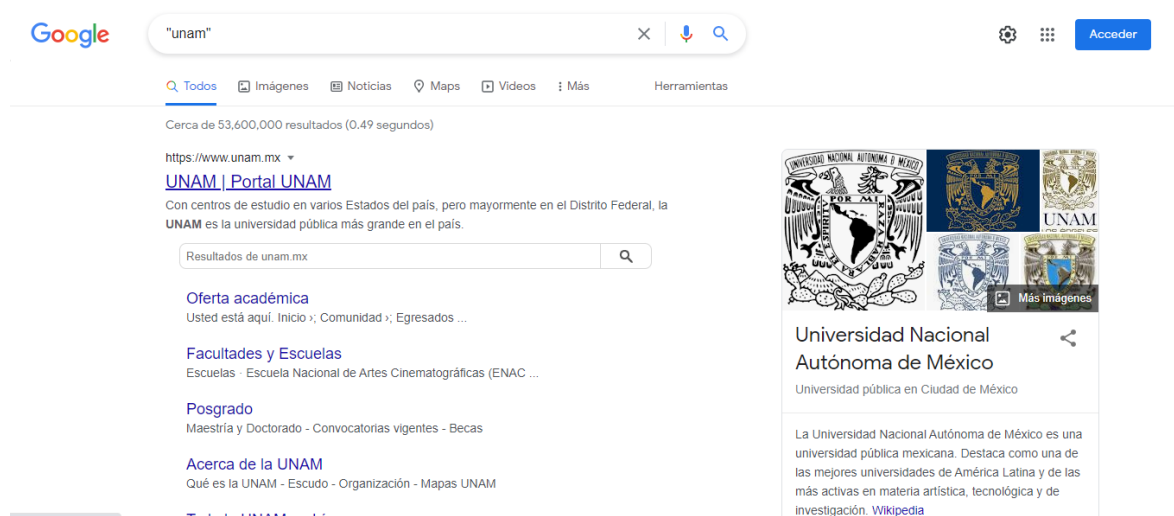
Google

"unam"

Acceder

Todos Imágenes Noticias Maps Videos Más Herramientas

Cerca de 53,600,000 resultados (0.49 segundos)

https://www.unam.mx

UNAM | Portal UNAM

Con centros de estudio en varios Estados del país, pero mayormente en el Distrito Federal, la UNAM es la universidad pública más grande en el país.

Resultados de unam.mx

Oferta académica
Usted está aquí. Inicio ›; Comunidad ›; Egresados ...

Facultades y Escuelas
Escuelas · Escuela Nacional de Artes Cinematográficas (ENAC ...

Posgrado
Maestría y Doctorado - Convocatorias vigentes - Becas

Acerca de la UNAM
Qué es la UNAM - Escudo - Organización - Mapas UNAM

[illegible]

UNIVERSIDAD NACIONAL AUTÓNOMA DE MÉXICO
POR MI RAZA HABLARÁ EL ESPÍRITU
UNAM

Más imágenes

Universidad Nacional Autónoma de México

Universidad pública en Ciudad de México

La Universidad Nacional Autónoma de México es una universidad pública mexicana. Destaca como una de las mejores universidades de América Latina y de las más activas en materia artística, tecnológica y de investigación. Wikipedia